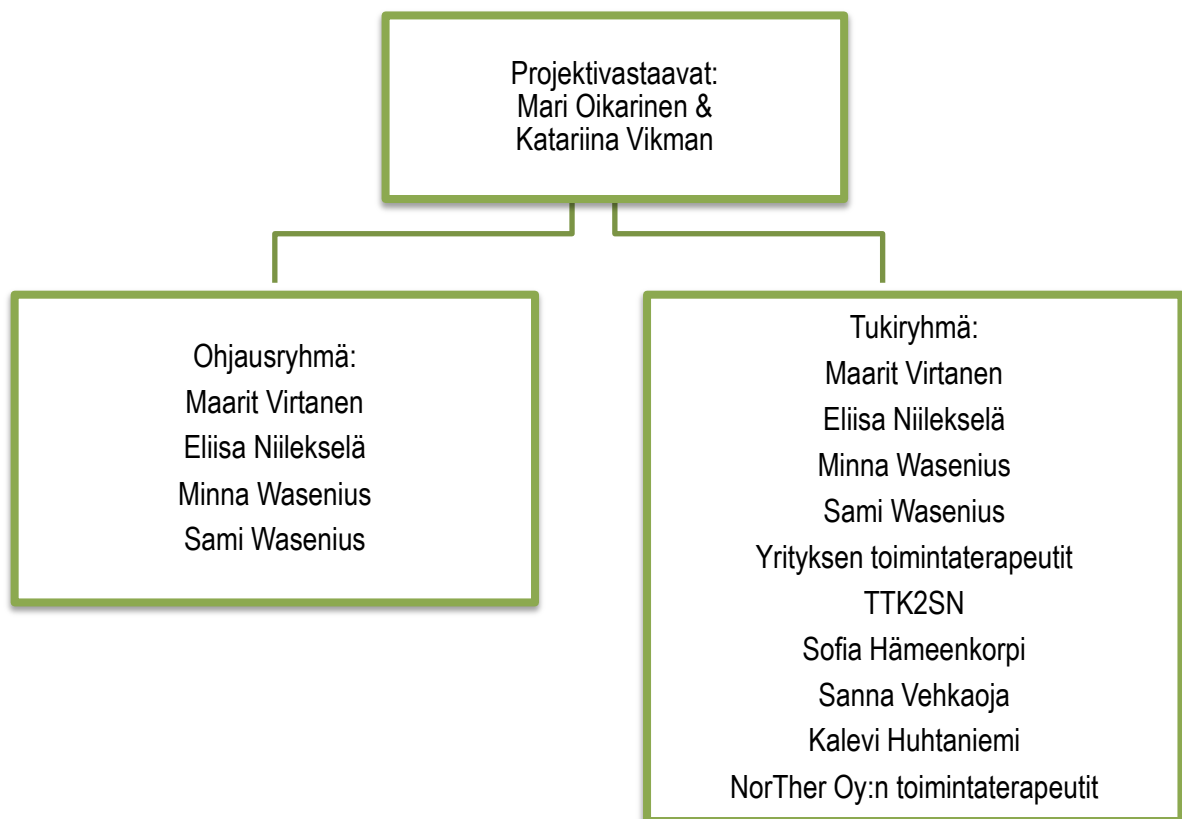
Projektivastaavat:
Mari Oikarinen &
Katariina Vikman

Ohjausryhmä:
Maarit Virtanen
Eliisa Niileksel\u00e4
Minna Wasenius
Sami Wasenius

Tukiryhmä:
Maarit Virtanen
Eliisa Niileksel\u00e4
Minna Wasenius
Sami Wasenius
Yrityksen toimintaterapeutit
TTK2SN
Sofia Hämeenkorpi
Sanna Vehkaoja
Kalevi Huhtaniemi
NorTher Oy:n toimintaterapeutit